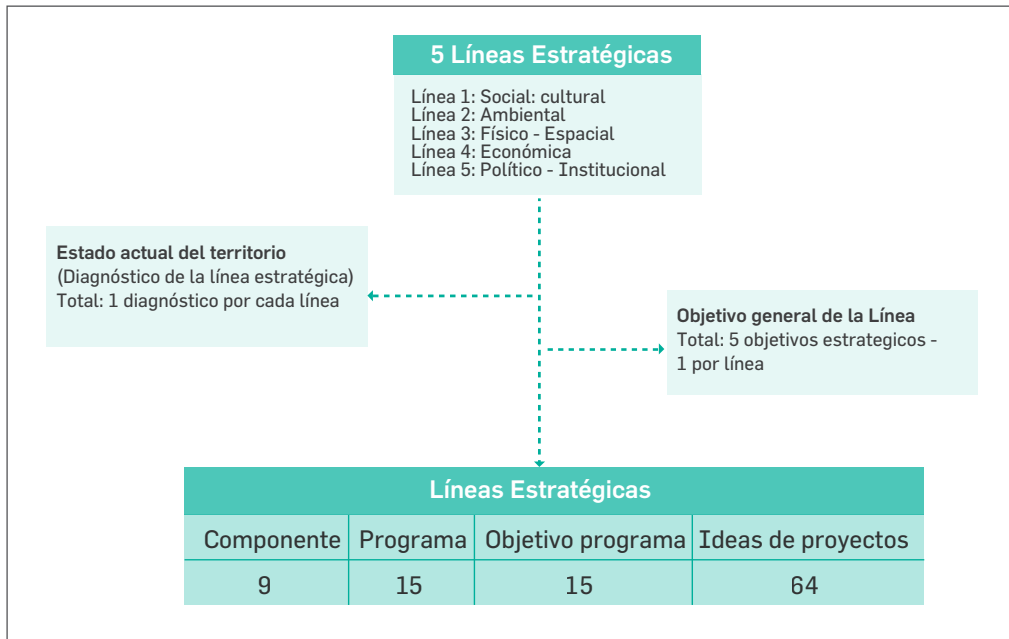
5 Líneas Estratégicas

Línea 1: Social: cultural
Línea 2: Ambiental
Línea 3: Físico - Espacial
Línea 4: Económica
Línea 5: Político - Institucional

Estado actual del territorio
(Diagnóstico de la línea estratégica)
Total: 1 diagnóstico por cada línea

Objetivo general de la Línea
Total: 5 objetivos estrategicos - 1 por línea

Líneas Estratégicas

| Componente | Programa | Objetivo programa | Ideas de proyectos |
|---|---|---|---|
| 9 | 15 | 15 | 64 |